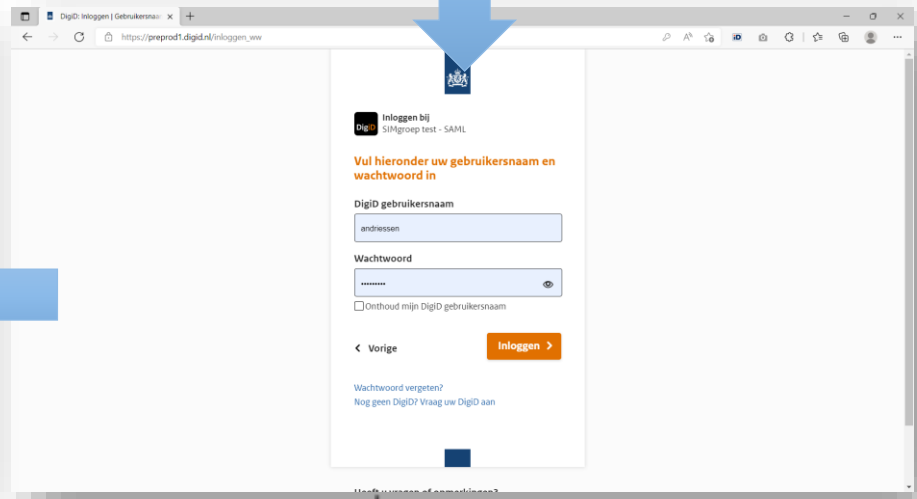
DigiD: Inloggen | Gebruikersnaam

https://preprod1.digid.nl/inloggen_ww

DigiD

Inloggen bij
SIMgroep test - SAML

Vul hieronder uw gebruikersnaam en wachtwoord in

DigiD gebruikersnaam

andriessen

Wachtwoord

••••••••••

Onthoud mijn DigiD gebruikersnaam

Vorige

Inloggen

Wachtwoord vergeten?
Nog geen DigiD? Vraag uw DigiD aan

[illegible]